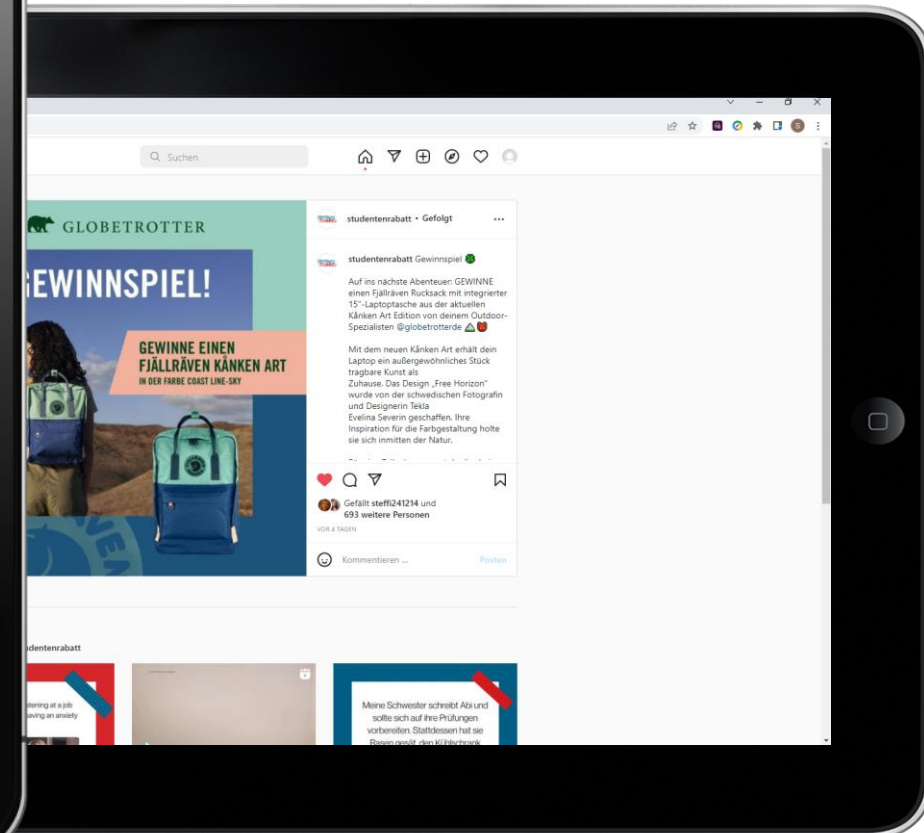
Suchen

GLOBETROTTER

GEWINNSPIEL!

GEWINNE EINEN FJÄLLRÄVEN KÅNKEN ART
IN DER FARBE COAST LINE-SKY

studentenrabatt • Gefolgt ...

studentenrabatt Gewinnspiel

Auf ins nächste Abenteuer: GEWINNE einen Fjällräven Rucksack mit integrierter 15"-Laptoptasche aus der aktuellen Kånken Art Edition von deinem Outdoor-Spezialisten @globetrotterde

Mit dem neuen Kånken Art erhält dein Laptop ein außergewöhnliches Stück tragbare Kunst als Zuhause. Das Design „Free Horizon" wurde von der schwedischen Fotografin und Designerin Tekla Evelina Severin geschaffen. Ihre Inspiration für die Farbgestaltung holte sie sich inmitten der Natur.

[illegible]

Gefällt steffi241214 und 693 weitere Personen

VOR 4 TAGEN

Kommentieren ...

Posten

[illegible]dentenrabatt

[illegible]tening at a job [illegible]aving an anxiety

Meine Schwester schreibt Abi und sollte sich auf ihre Prüfungen vorbereiten. Stattdessen hat sie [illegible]